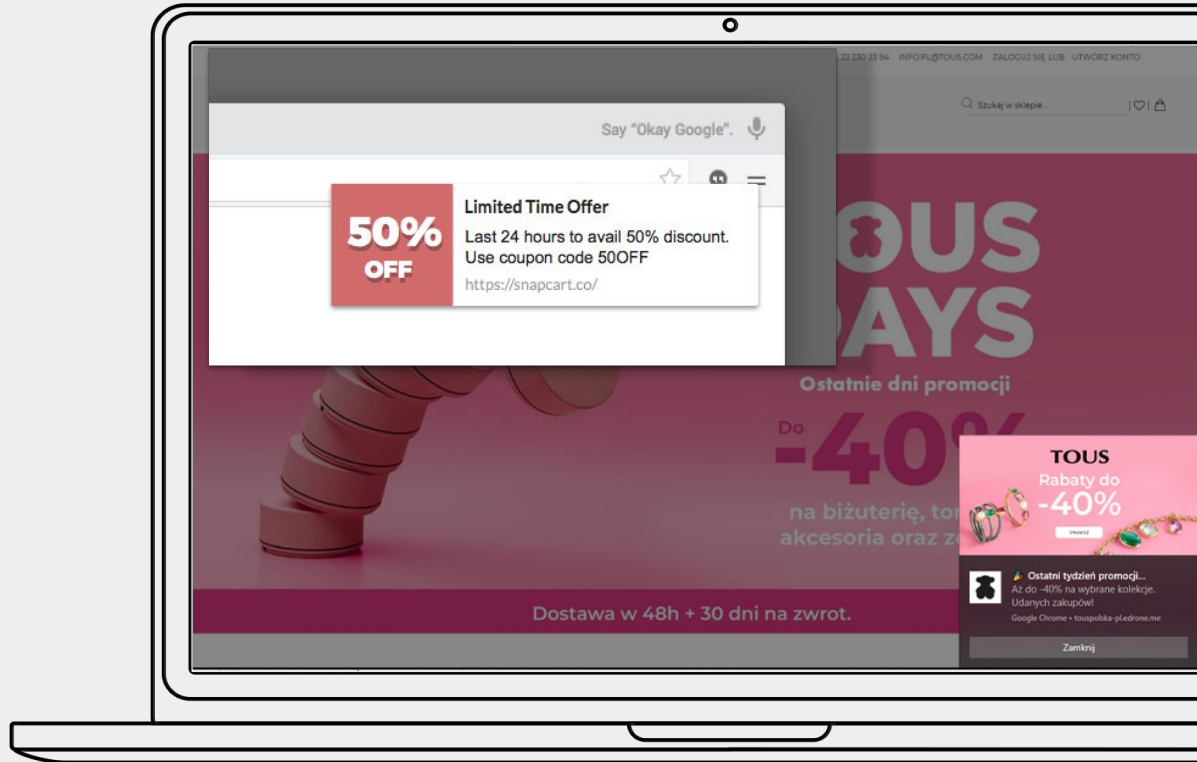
22 230 23 94 INFO.PL@TOUS.COM ZALOGUJ SIĘ LUB UTWÓRZ KONTO

Szukaj w sklepie...

Say "Okay Google".

50% OFF

Limited Time Offer

Last 24 hours to avail 50% discount. Use coupon code 50OFF

https://snapcart.co/

OUS
AYS

Ostatnie dni promocji

Do -40%

na biżuterię, to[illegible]
akcesoria oraz z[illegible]

Dostawa w 48h + 30 dni na zwrot.

TOUS

Rabaty do -40%

Ostatni tydzień promocji...

Aż do -40% na wybrane kolekcje. Udanych zakupów!

Google Chrome • touspolska-pl.edrone.me

Zamknij